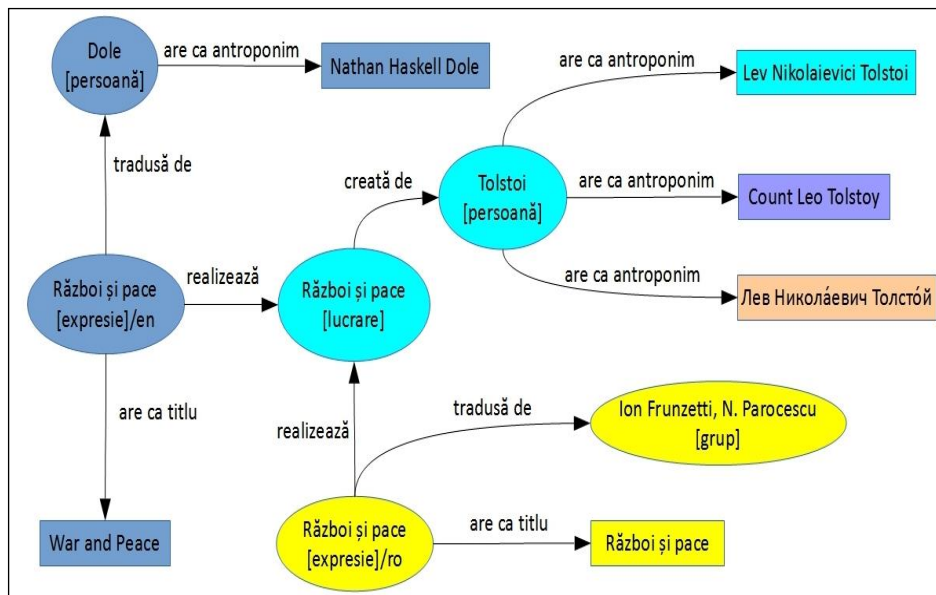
Dole
[persoană]

are ca antroponim

Nathan Haskell Dole

tradusă de

Război și pace
[expresie]/en

realizează

Război și pace
[lucrare]

creată de

Tolstoi
[persoană]

are ca antroponim

Lev Nikolaievici Tolstoi

are ca antroponim

Count Leo Tolstoy

are ca antroponim

Лев Никола́евич Толсто́й

are ca titlu

War and Peace

realizează

tradusă de

Ion Frunzetti, N. Parocescu
[grup]

Război și pace
[expresie]/ro

are ca titlu

Război și pace